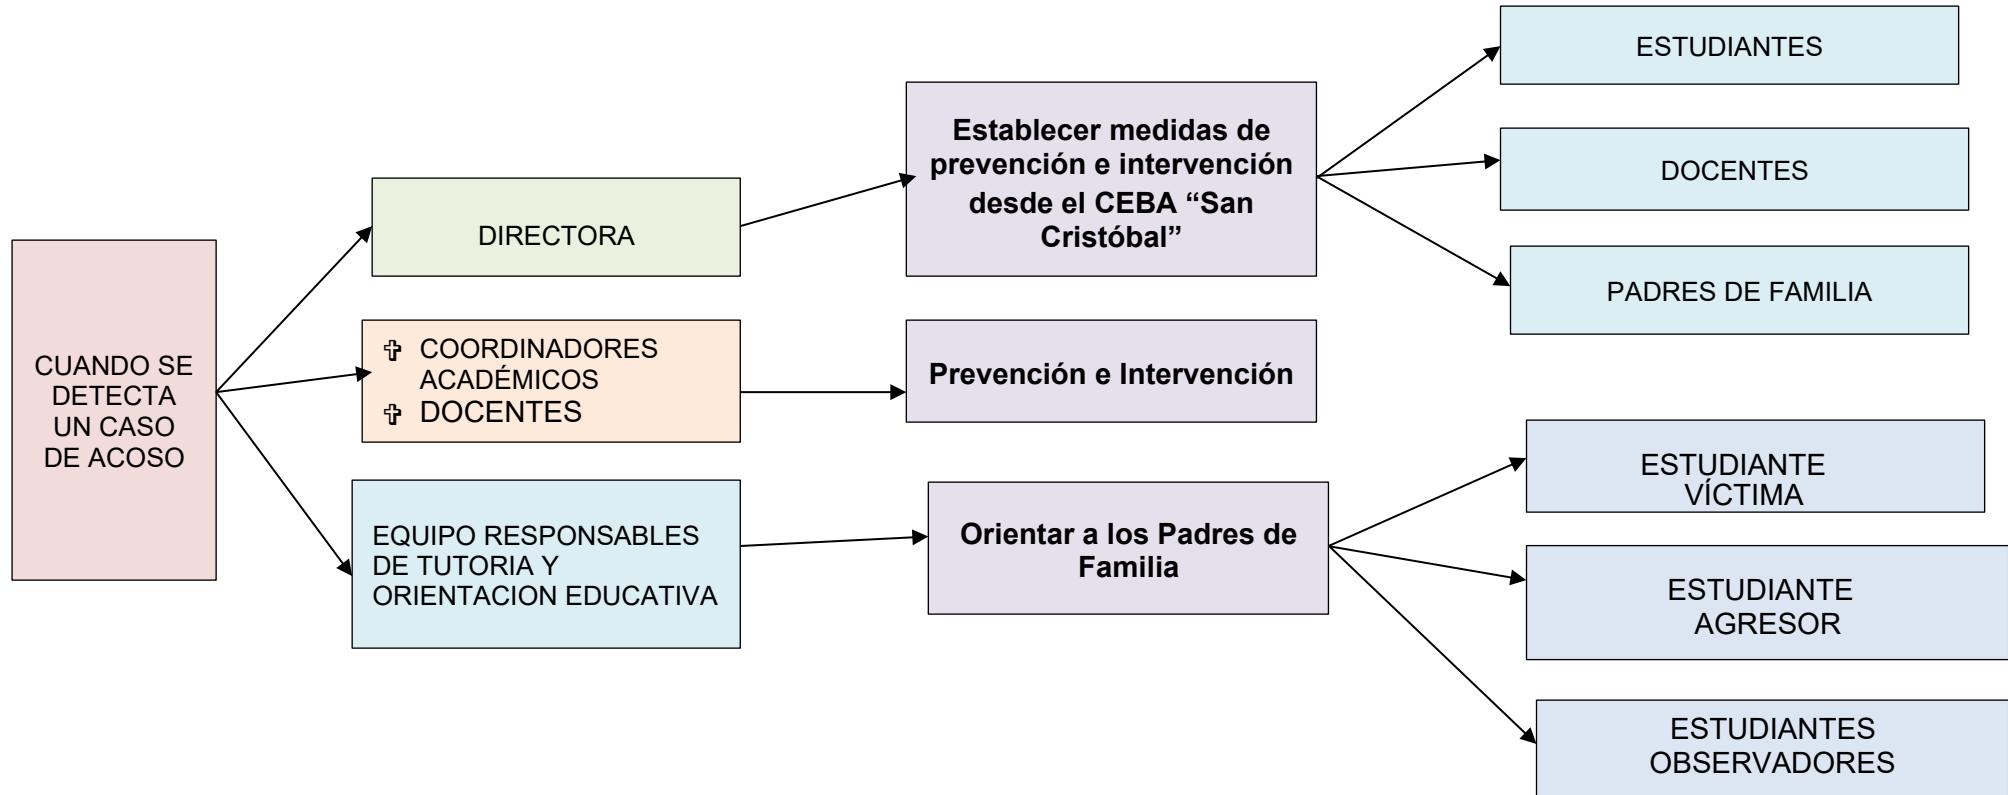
CUANDO SE DETECTA UN CASO DE ACOSO

DIRECTORA

Establecer medidas de prevención e intervención desde el CEBA “San Cristóbal”

ESTUDIANTES

DOCENTES

PADRES DE FAMILIA

COORDINADORES ACADÉMICOS
DOCENTES

Prevención e Intervención

EQUIPO RESPONSABLES DE TUTORIA Y ORIENTACION EDUCATIVA

Orientar a los Padres de Familia

ESTUDIANTE VÍCTIMA

ESTUDIANTE AGRESOR

ESTUDIANTES OBSERVADORES